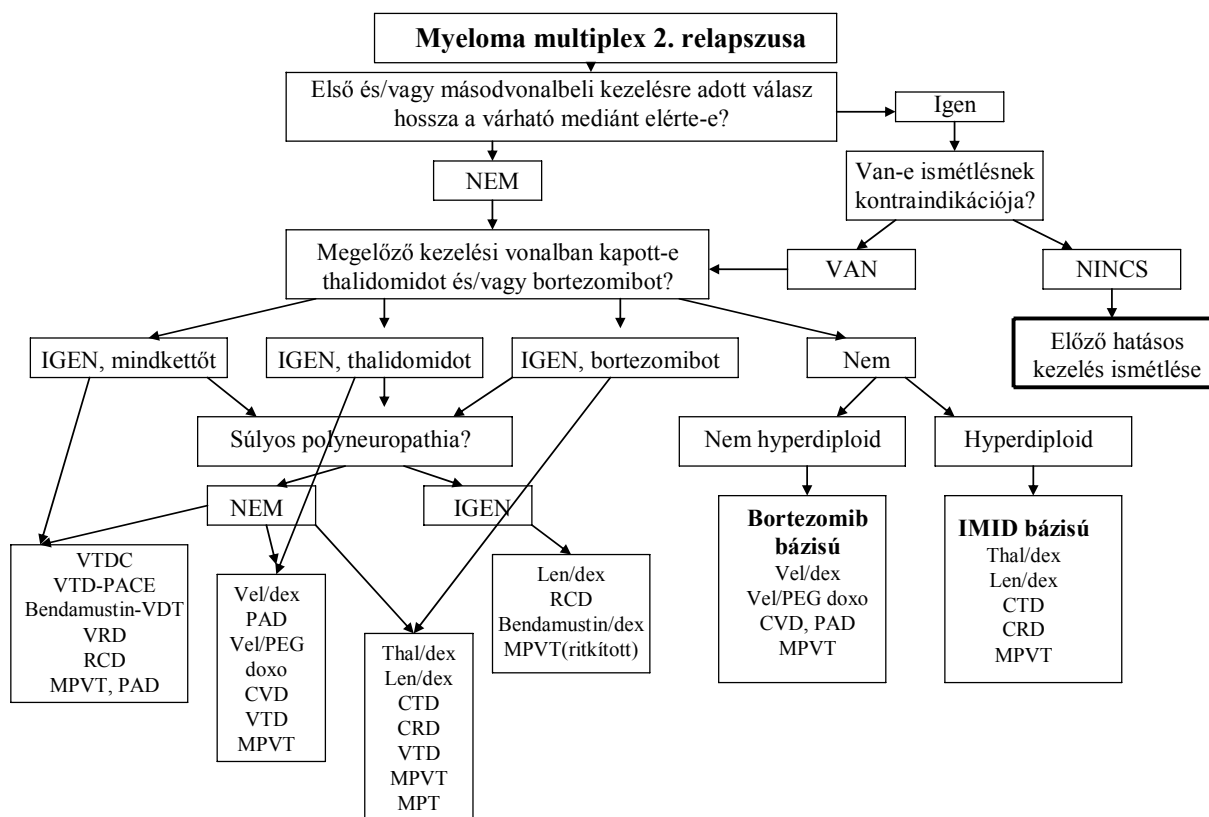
Myeloma multiplex 2. relapszusa

Első és/vagy másodvonalbeli kezelésre adott válasz hossza a várható mediánt elérte-e?

Igen

Van-e ismétlésnek kontraindikációja?

NEM

Megelőző kezelési vonalban kapott-e thalidomidot és/vagy bortezomibot?

VAN

NINCS

Előző hatásos kezelés ismétlése

IGEN, mindkettőt

IGEN, thalidomidot

IGEN, bortezomibot

Nem

Súlyos polyneuropathia?

Nem hyperdiploid

Hyperdiploid

NEM

IGEN

VTDC
VTD-PACE
Bendamustin-VDT
VRD
RCD
MPVT, PAD

Vel/dex
PAD
Vel/PEG doxo
CVD
VTD
MPVT

Thal/dex
Len/dex
CTD
CRD
VTD
MPVT
MPT

Len/dex
RCD
Bendamustin/dex
MPVT(ritkított)

Bortezomib bázisú
Vel/dex
Vel/PEG doxo
CVD, PAD
MPVT

IMID bázisú
Thal/dex
Len/dex
CTD
CRD
MPVT